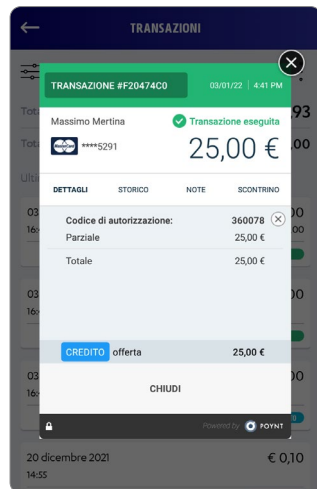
TRANSAZIONI

TRANSAZIONE #F20474C0 03/01/22 | 4:41 PM

Massimo Mertina

Transazione eseguita

****5291

25,00 €

DETTAGLI STORICO NOTE SCONTRINO

| Codice di autorizzazione: | 360078 |
|---|---|
| Parziale | 25,00 € |
| Totale | 25,00 € |

CREDITO offerta 25,00 €

CHIUDI

Powered by POYNT

20 dicembre 2021
14:55

€ 0,10